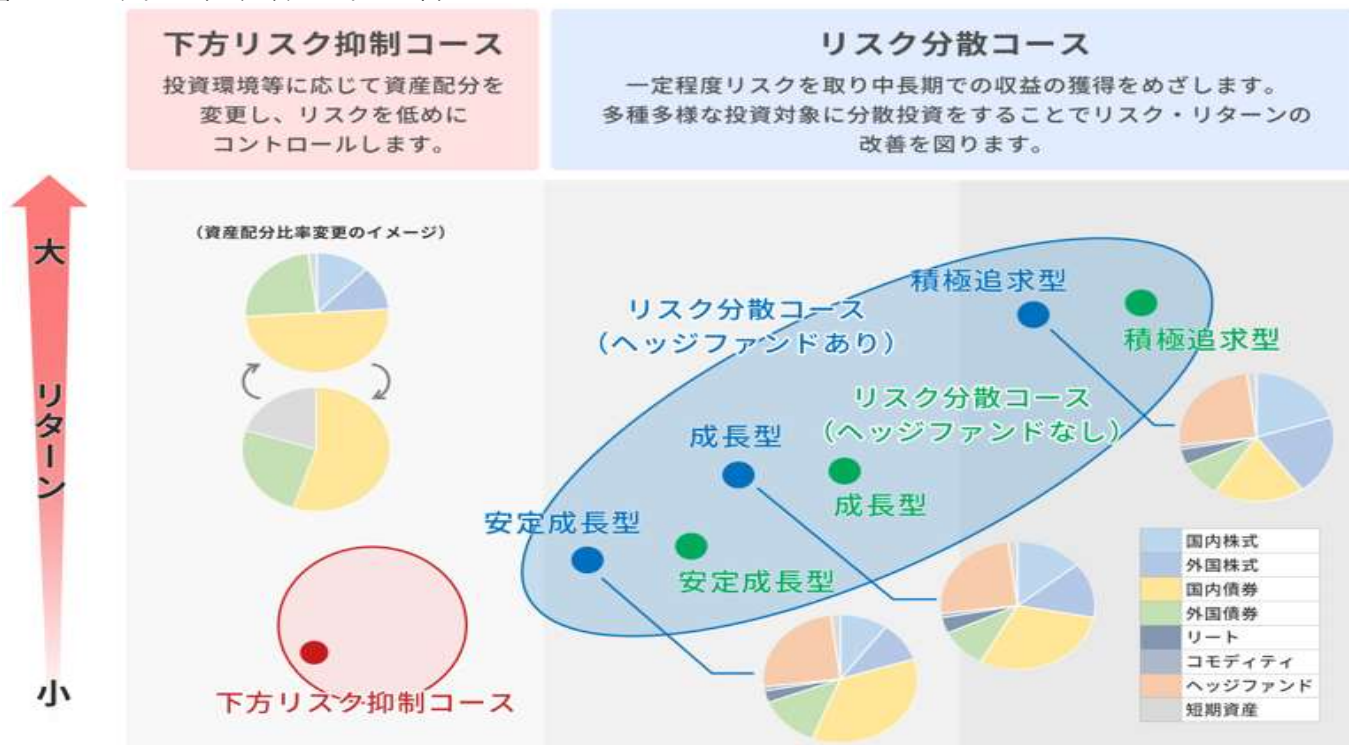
下方リスク抑制コース
投資環境等に応じて資産配分を変更し、リスクを低めにコントロールします。

リスク分散コース
一定程度リスクを取り中長期での収益の獲得をめざします。
多種多様な投資対象に分散投資をすることでリスク・リターンの改善を図ります。

大
リターン
小

(資産配分比率変更のイメージ)

積極追求型
リスク分散コース
(ヘッジファンドあり)
積極追求型
リスク分散コース
(ヘッジファンドなし)
成長型
成長型
安定成長型
安定成長型

下方リスク抑制コース

国内株式
外国株式
国内債券
外国債券
リート
コモディティ
ヘッジファンド
短期資産